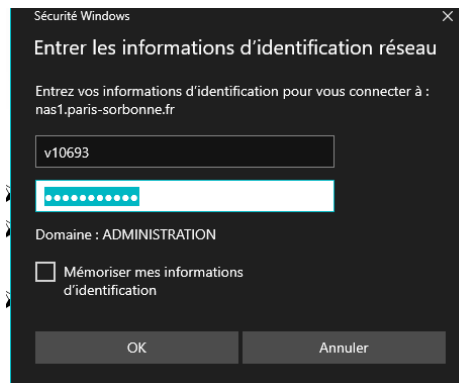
Sécurité Windows

Entrer les informations d’identification réseau

Entrez vos informations d’identification pour vous connecter à : nas1.paris-sorbonne.fr

v10693

•••••••••••

Domaine : ADMINISTRATION

Mémoriser mes informations d’identification

OK

Annuler